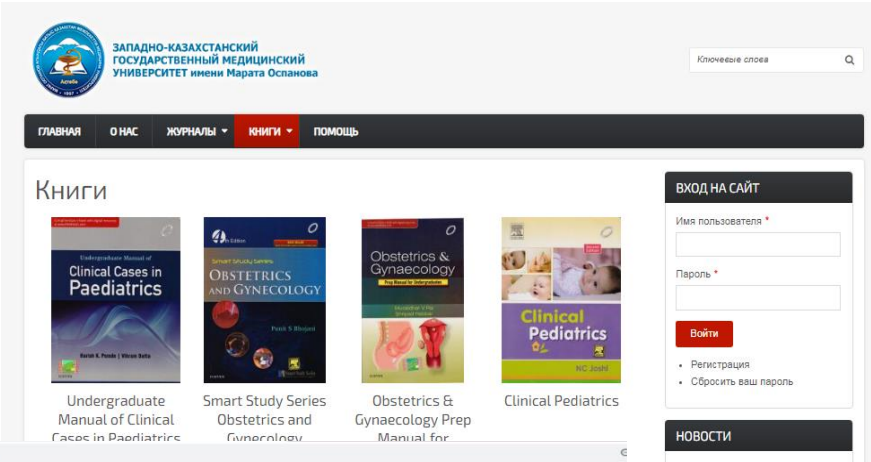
ЗАПАДНО-КАЗАХСТАНСКИЙ ГОСУДАРСТВЕННЫЙ МЕДИЦИНСКИЙ УНИВЕРСИТЕТ имени Марата Оспанова

Ключевые слова

ГЛАВНАЯ
О НАС
ЖУРНАЛЫ
КНИГИ
ПОМОЩЬ

Книги

Undergraduate Manual of Clinical Cases in Paediatrics

Smart Study Series OBSTETRICS AND GYNECOLOGY

Obstetrics & Gynaecology Prep Manual for Undergraduates

Clinical Pediatrics
NC Joshi

Undergraduate Manual of Clinical Cases in Paediatrics

Smart Study Series Obstetrics and Gynecology

Obstetrics & Gynaecology Prep Manual for

Clinical Pediatrics

ВХОД НА САЙТ

Имя пользователя *

Пароль *

Войти

Регистрация
Сбросить ваш пароль

НОВОСТИ